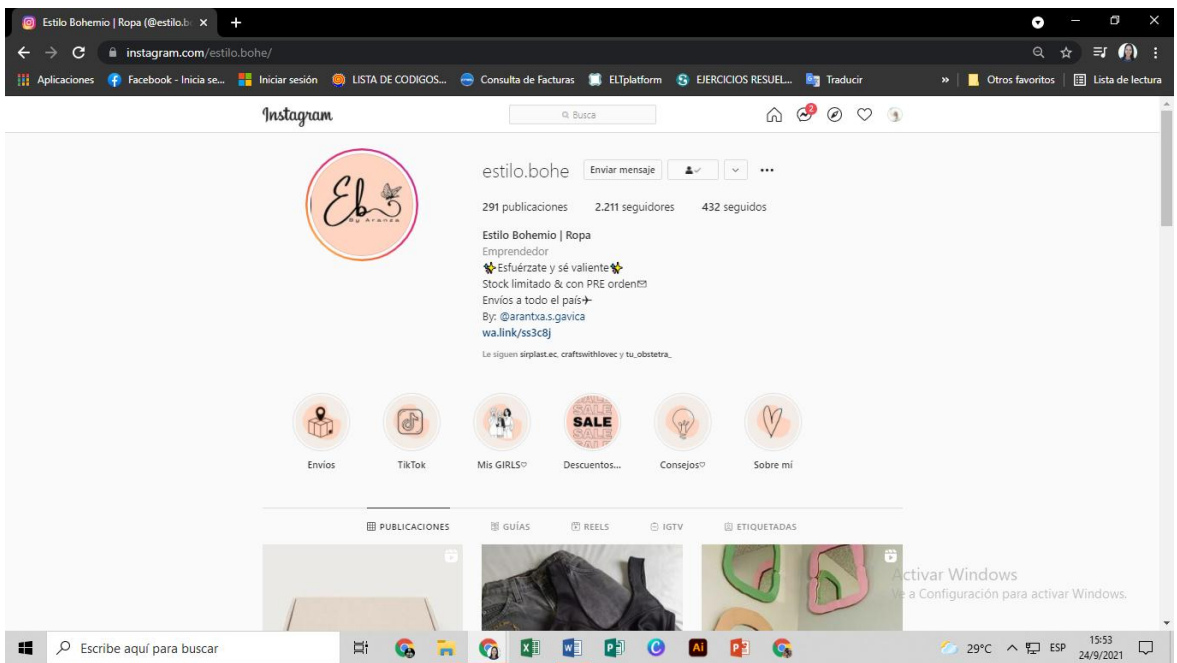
Estilo Bohemio | Ropa (@estilo.b ×

instagram.com/estilo.bohe/

Aplicaciones Facebook - Inicia se... Iniciar sesión LISTA DE CODIGOS... Consulta de Facturas ELTplatform EJERCICIOS RESUEL... Traducir » Otros favoritos Lista de lectura

Instagram

Busca

2

Eb
By Aranza

estilo.bohe Enviar mensaje

291 publicaciones 2.211 seguidores 432 seguidos

Estilo Bohemio | Ropa
Emprendedor
Esfuérzate y sé valiente
Stock limitado & con PRE orden
Envíos a todo el país
By: @arantxa.s.gavica
wa.link/ss3c8j

Le siguen sirplast.ec, craftswithlovec y tu_obstetra_

SALE
SALE
SALE

Envíos TikTok Mis GIRLS♡ Descuentos... Consejos♡ Sobre mí

PUBLICACIONES GUÍAS REELS IGTV ETIQUETADAS

Activar Windows
Ve a Configuración para activar Windows.

Escribe aquí para buscar

29°C ESP 15:53 24/9/2021